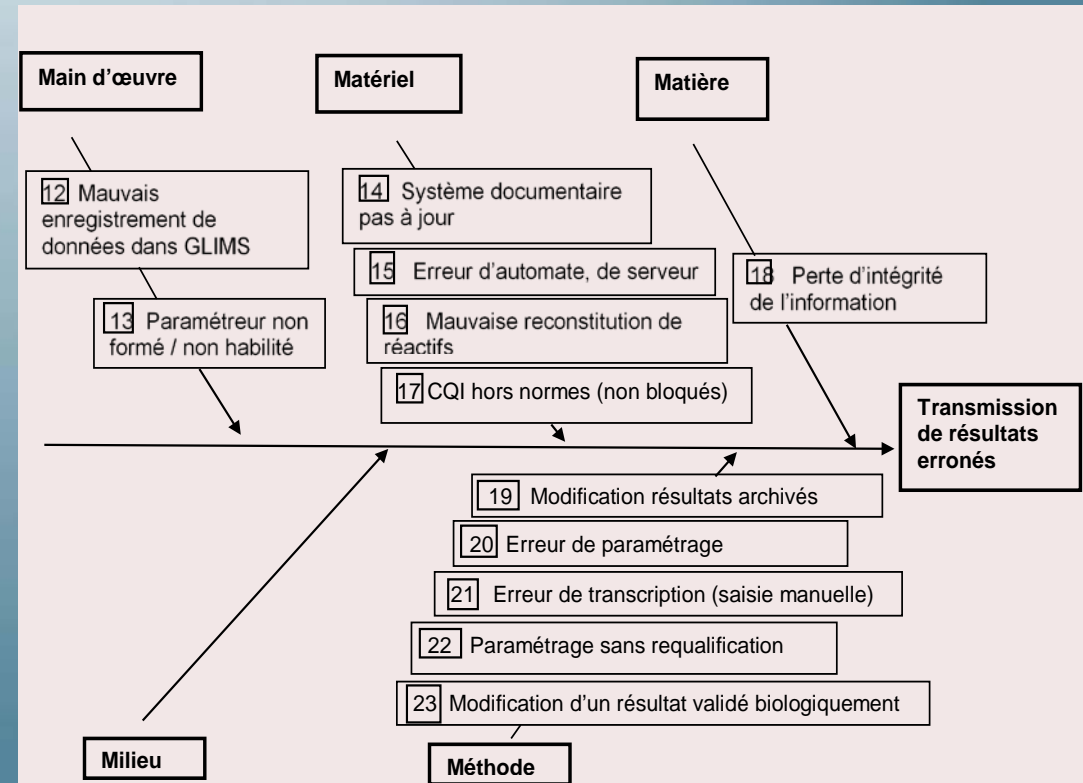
Main d'œuvre

Matériel

Matière

12 Mauvais enregistrement de données dans GLIMS

14 Système documentaire pas à jour

15 Erreur d'automate, de serveur

18 Perte d'intégrité de l'information

13 Paramétreur non formé / non habilité

16 Mauvaise reconstitution de réactifs

17 CQI hors normes (non bloqués)

Transmission de résultats erronés

19 Modification résultats archivés

20 Erreur de paramétrage

21 Erreur de transcription (saisie manuelle)

22 Paramétrage sans requalification

23 Modification d'un résultat validé biologiquement

Milieu

Méthode